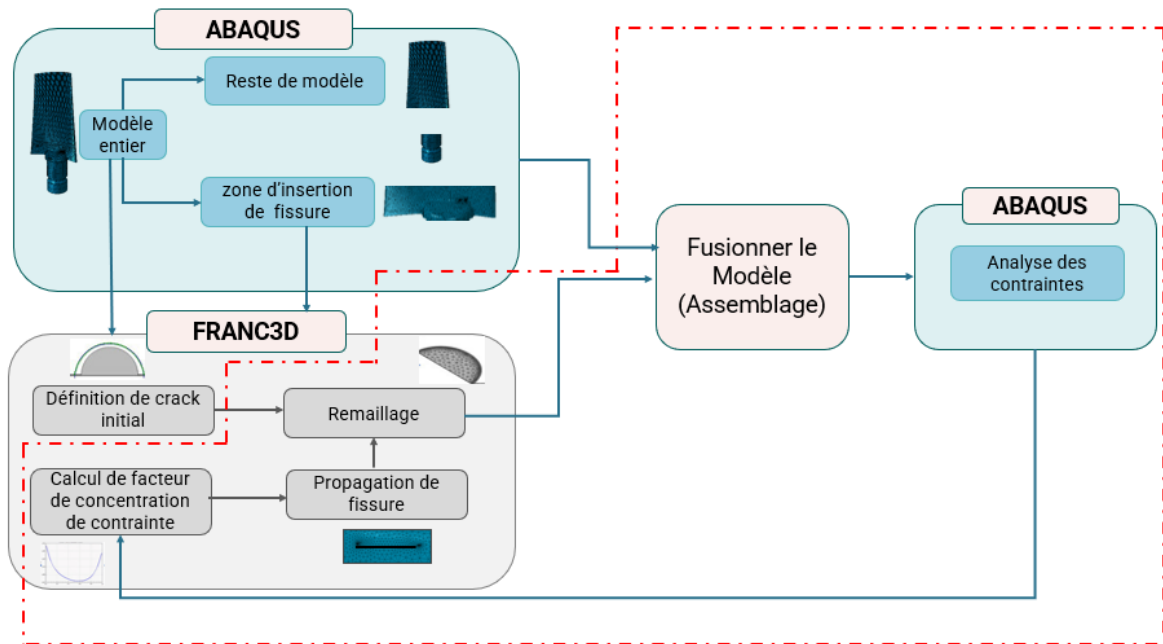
ABAQUS

Modèle entier

Reste de modèle

zone d'insertion de fissure

FRANC3D

Définition de crack initial

Remaillage

Calcul de facteur de concentration de contrainte

Propagation de fissure

Fusionner le Modèle (Assemblage)

ABAQUS

Analyse des contraintes